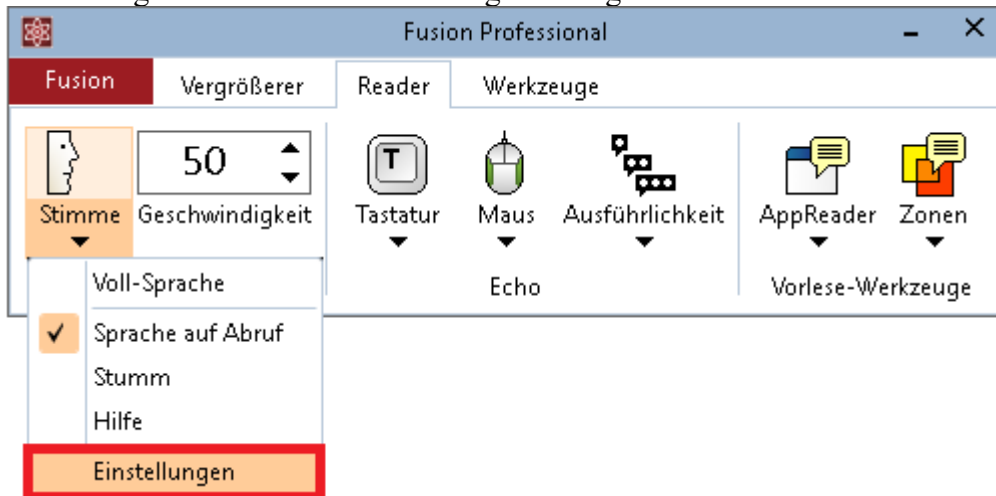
Fusion Professional

Fusion
Vergrößerer
Reader
Werkzeuge

Stimme
50
Geschwindigkeit
Tastatur
Maus
Ausführlichkeit
Echo
AppReader
Zonen
Vorlese-Werkzeuge

Voll-Sprache
✓ Sprache auf Abruf
Stumm
Hilfe
Einstellungen